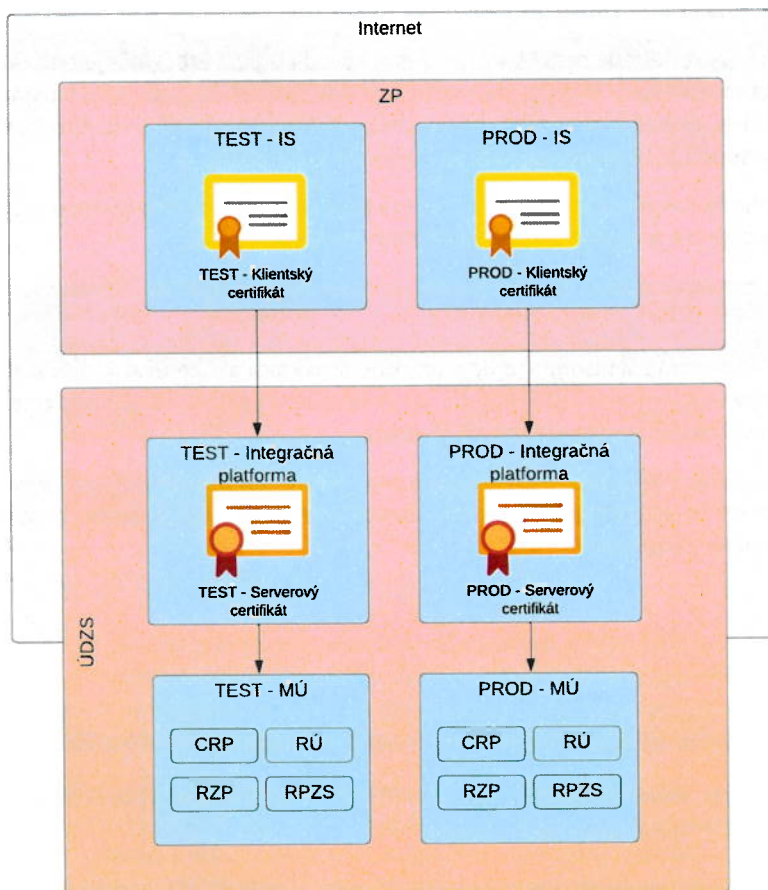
Internet

ZP

TEST - IS

TEST - Klientský certifikát

PROD - IS

PROD - Klientský certifikát

ÚDZS

TEST - Integračná platforma

TEST - Serverový certifikát

PROD - Integračná platforma

PROD - Serverový certifikát

TEST - MÚ

CRP
RÚ
RZP
RPZS

PROD - MÚ

CRP
RÚ
RZP
RPZS